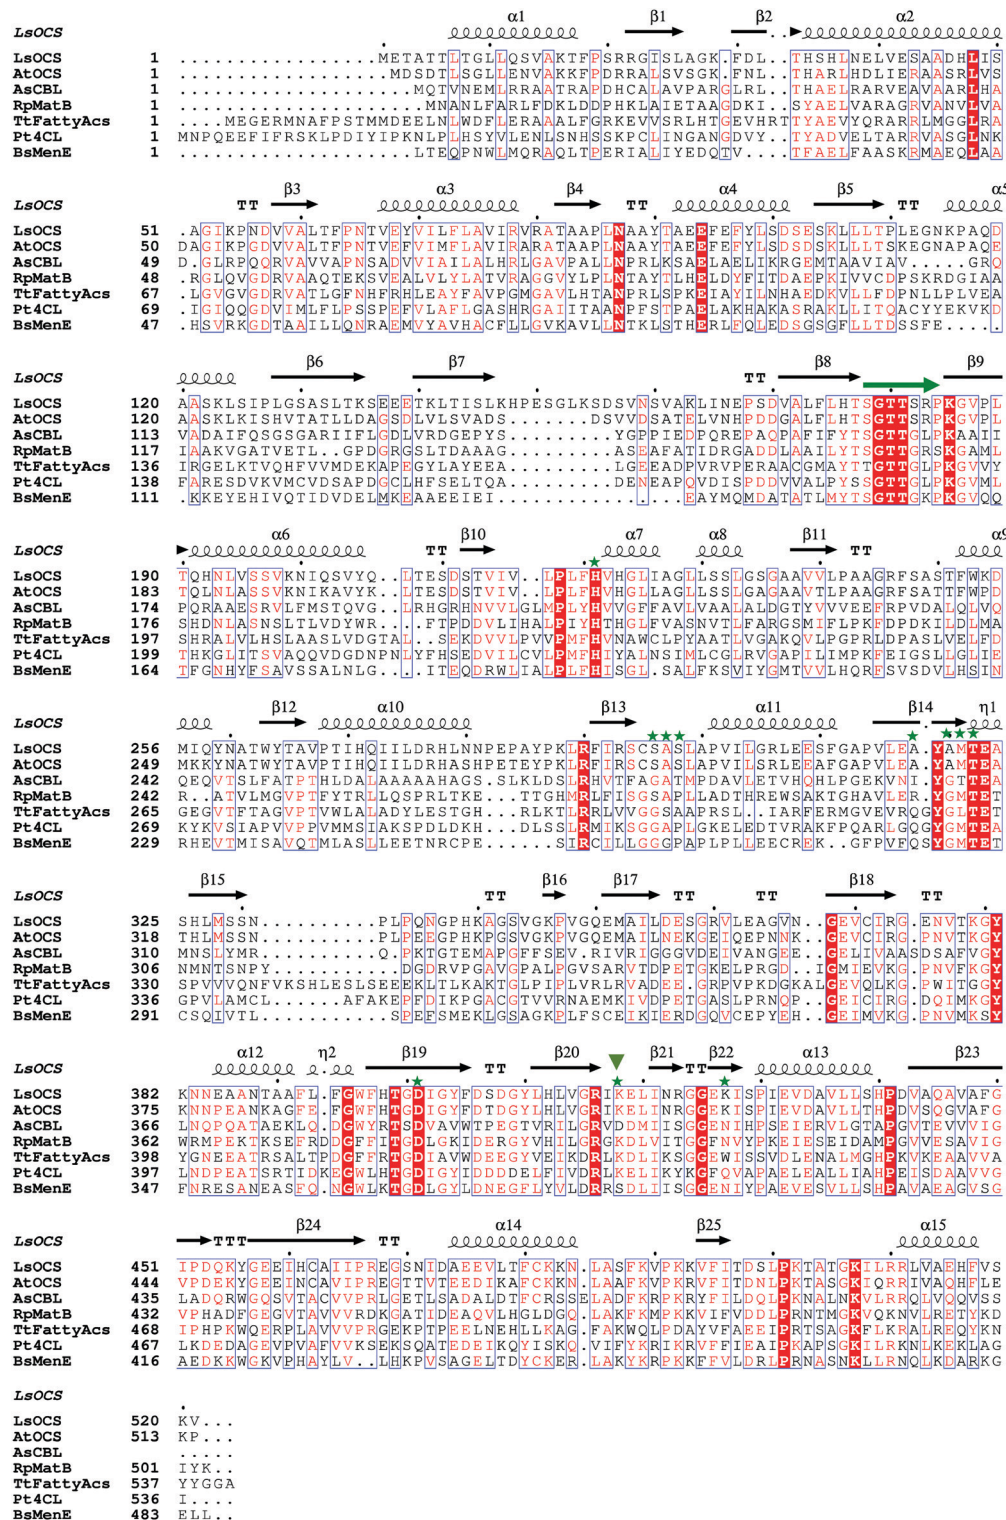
LsOCS α1 β1 β2 α2

LsOCS 1 ..................METATTLTGLLQSVAKTFPSRRGISLAGK.FDL..THSHLNELVESAADHLIS
AtOCS 1 ..................MDSDTLSGLLENVAKKFPDRRALSVSGK.FNL..THARLHDLIERAASRLVS
AsCBL 1 ..................MQTVNEMLRRAATRAPDHCALAVPARGLRL..THAELRARVEAVAARLHA
RpMatB 1 ..................MNANLFARLFDKLDDPHKLAIETAAGDKI..SYAELVARAGRVANVLVA
TtFattyAcs 1 ........MEGERMNAFPSTMMDEELNLWDFLERAAALFGREVVSRLHTGEVHRTTYAEVYQRARRLMGGLRA
Pt4CL 1 MNPQEEFIFRSKLPDIYIPKNLPLHSYVLENLSNHSSKPCLINGANGDVY..TYADVELTARRVASGLNK
BsMenE 1 ..................LTEQPNWLMQRAQLTPERIALIYEDQTV....TFAELFAASKRMAEQLAA

LsOCS TT β3 α3 β4 TT α4 β5 TT α5

LsOCS 51 .AGIKPNDVVALTFPNTVEYVILFLAVIRVRATAAPLNAAYTAEEFEFYLSDSESKLLLTPLEGNKPAQD
AtOCS 50 DAGIKPGDVVALTFPNTVEFVIMFLAVIRARATAAPLNAAYTAEEFEFYLSDSDSKLLLTSKEGNAPAQE
AsCBL 49 D.GLRPQQRVAVVAPNSADVVIAILALHRLGAVPALLNPRLKSAELAELIKRGEMTAAVIAV.....GRQ
RpMatB 48 .RGLQVGDRVAAQTEKSVEALVLYLATVRAGGVYLPLNTAYTLHELDYFITDAEPKIVVCDPSKRDGIAA
TtFattyAcs 67 .LGVGVGDRVATLGFNHFRHLEAYFAVPGMGAVLHTANPRLSPKEIAYILNHAEDKVLLFDPNLLPLVEA
Pt4CL 69 .IGIQQGDVIMLFLPSSPEFVLAFLGASHRGAIITAANPFSTPAELAKHAKASRAKLLITQACYYEKVKD
BsMenE 47 .HSVRKGDTAAILLQNRAEMVYAVHACFLLGVKAVLLNTKLSTHERLFQLEDSGSGFLLTDSSFE.....

LsOCS α6 β6 β7 TT β8 β9

LsOCS 120 AASKLSIPLGSASLTKSEEETKLTISLKHPESGLKSDSVNSVAKLINEPSDVALFLHTSGTTSRPKGVPL
AtOCS 120 AASKLKISHVTATLLDAGSDLVLSVADS........DSVVDSATELVNHPDDGALFLHTSGTTSRPKGVPL
AsCBL 113 VADAIFQSGSGARIIFLGDLVRDGEPYS.........YGPPIEDPQREPAQPAFIFYTSGTTGLPKAAII
RpMatB 117 IAAKVGATVETL..GPDGRGSLTDAAAG.........ASEAFATIDRGADDLAAILYTSGTTGRSKGAML
TtFattyAcs 136 IRGELKTVQHFVVMDEKAPEGYLAYEEA.........LGEEADPVRVPERAACGMAYTTGTTGLPKGVVY
Pt4CL 138 FARESDVKVMCVDSAPDGCLHFSELTQA.........DENEAPQVDISPDDVVALPYSSGTTGLPKGVML
BsMenE 111 .KKEYEHIVQTIDVDELMKEAAEEIEI..........EAYMQMDATATLMYTSGTTGKPKGVQQ

LsOCS α6 TT β10 α7 α8 β11 TT α9

LsOCS 190 TQHNLVSSVKNIQSVYQ..LTESDSTVIV..LPLFHVHGLIAGLLSSLGSGAAVVLPAAGRFSASTFWKD
AtOCS 183 TQLNLASSVKNIKAVYK..LTESDSTVIV..LPLFHVHGLLAGLLSSLGAGAAVTLPAAGRFSATTFWKD
AsCBL 174 PQRAAESRVLFMSTQVG..LRHGRHNVVLGLMPLYHVVGFFAVLVAALALDGTYVVEEFRPVDALQLVQ
RpMatB 176 SHDNLASNSLTLVDYWR...FTPDDVLIHALPIYHTHGLFVASNVTLFARGSMIFLPKFDPDKILDLMA
TtFattyAcs 197 SHRALVLHSLAASLVDGTAL..SEKDVVLPVVPMFHVNAWCLPYAATLVGAKQVLPGPRLDPASLVELFD
Pt4CL 199 THKGLITSVAQQVDGDNPNLYFHSEDVILCVLPMFHIYALNSIMLCGLRVGAPILIMPKFEIGSLLGLIE
BsMenE 164 TFGNHYFSAVSSALNLG...ITEQDRWLIALPLFHISGLSALFKSVIYGMTVVLHQRFSVSDVLHSIN

LsOCS β12 α10 β13 α11 β14 η1

LsOCS 256 MIQYNATWYTAVPTIHQIILDRHLNNPEPAYPKLRFIRSCSASLAPVILGRLEESFGAPVLEA.YAMTEA
AtOCS 249 MKKYNATWYTAVPTIHQIILDRHASHPETEYPKLRFIRSCSASLAPVILSRLEEAFGAPVLEA.YAMTEA
AsCBL 242 QEQVTSLFATPTHLDALAAAAAHAGS.SLKLDSLRHVTFAGATMPDAVLETVHQHLPGEKVNI.YGTTEA
RpMatB 242 R..ATVLMGVPTFYTRLLQSPRLTKE....TTGHMRLFISGSAPLLADTHREWSAKTGHAVLER.YGMTET
TtFattyAcs 265 GEGVTFTAGVPTVWLALADYLESTGH...RLKTLRRLVVGGSAAPRSL..IARFERMGVEVRQG.YGLTET
Pt4CL 269 KYKVSIAPVVPPVMMSIAKSPDLDKH...DLSSLRMIKSGGAPLGKELEDTVRAKFPQARLGQG.YGMTEA
BsMenE 229 RHEVTMISAVQTMLASLLEETNRCPE.......SIRCILLGGGPAPLPLLEECREK..GFPVFQS.YGMTET

LsOCS β15 TT β16 β17 TT TT β18 TT

LsOCS 325 SHLMSSN..........PLPQNGPHKAGSVGKPVGQEMAILDESGRVLEAGVN..GEVCIRG.ENVTKGY
AtOCS 318 THLMSSN..........PLPEEGPHKPGSVGKPVGQEMAILNEKGEIQEPNNK..GEVCIRG.PNVTKGY
AsCBL 310 MNSLYMR..........Q.PKTGTEMAPGFFSEV.RIVRIGGGVDEIVANGEE..GELIVAASDSAFVGY
RpMatB 306 NMNTSNPY.........DGDRVPGAVGPALPGVSARVTDPETGKELPRGD..IGMIEVKG.PNVFKGY
TtFattyAcs 330 SPVVVQNFVKSHLESLSEEEKLTLKAKTGLPIPLVRLRVADEE.GRPVPKDGKALGEVQLKG.PWITGGY
Pt4CL 336 GPVLAMCL.........AFAKEPFDIKPGACGTVVRNAEMKIVDPETGASLPRNQP..GEICIRG.DQIMKGY
BsMenE 291 CSQIVTL..........SPEFSMEKLGSAGKPLFSCEIKIERDGQVCEPYEH..GEIMVKG.PNVMKSY

LsOCS α12 η2 β19 TT β20 β21 TT β22 α13 β23

LsOCS 382 KNNEAANTAAFL.FGWFHTGDIGYFDSDGYLHLVGRIKELINRGGEKISPIEVDAVLLSHPDVAQAVAFG
AtOCS 375 KNNPEANKAGFE.FGWFHTGDIGYFDTDGYLHLVGRIKELINRGGEKISPIEVDAVLLTHPDVSQGVAFG
AsCBL 366 LNQPQATAEKLQ.DGWYRTSDVAVWTPEGTVRILGRVDDMIISGGENIHPSEIERVLGTAPGVTEVVVIG
RpMatB 362 WRMPEKTKSEFRDDGFFITGDLGKIDERGYVHILGRGKDLVITGGFNVYPKEIESEIDAMPGVVESAVIG
TtFattyAcs 398 YGNEEATRSALTPDGFFRTGDIAVWDEEGYVEIKDRLKDLIKSGGEWISSVDLENALMGHPKVKEAAVVA
Pt4CL 397 LNDPEATSRTIDKEGWLHTGDIGYIDDDDELFIVDRLKELIKYKGFQVAPAELEALLIAHPEISDAAVVG
BsMenE 347 FNRESANEASFQ.NGWLKTGDLGYLDNEGFLYVLDRRSDLIISGGENIYPAEVESVLLSHPAVAEAGVSG

LsOCS TTT β24 TT α14 β25 α15

LsOCS 451 IPDQKYGEEIHCAIIPREGSNIDAEEVLTFCKKN.LASFKVPKKVFITDSLPKTATGKILRRLVAEHFVS
AtOCS 444 VPDEKYGEEINCAVIPREGTTVTEEDIKAFCKKN.LAAFKVPKRVFITDNLPKTASGKIQRRIVAQHFLE
AsCBL 435 LADQRWGQSVTACVVPRLGETLSADALDTFCRSSE.LADFKRPKRYFILDQLPKNALNKVLRRQLVQQVSS
RpMatB 432 VPHADFGEGVTAVVVRDKGATIDEAQVLHGLDGQ.LAKFKMPKKVIFVDDLPRNTMGKVQKNVLRETYKD
TtFattyAcs 468 IPHPKWQERPLAVVVPRGEKPTPEELNEHLLKAG.FAKWQLPDAYVFAEEIPRTSAGKFLKRALREQYKN
Pt4CL 467 LKDEDAGEVPVAFVVKSEKSQATEDEIKQYISKQ.VIFYKRIKRVFFIEAIPKAPSGKILRKNLKEKLAG
BsMenE 416 AEDKKWGKVPHAYLVL..LHKPVSAGELTDYCKER.LAKYKRPKKFVLDRLPRNASNKLLRNQLKDARKG

LsOCS

LsOCS 520 KV...
AtOCS 513 KP...
AsCBL .....
RpMatB 501 IYK..
TtFattyAcs 537 YYGGA
Pt4CL 536 I....
BsMenE 483 ELL..